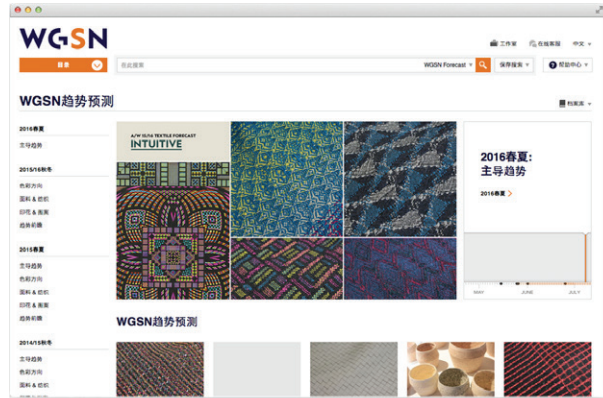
WGSN

工作室 在线客服 中文

目录

在此搜索

WGSN Forecast

保存搜索

帮助中心

WGSN趋势预测

档案库

2016春夏

主导趋势

2015/16秋冬

色彩方向

面料 & 纱线

印花 & 图案

趋势前瞻

2015春夏

主导趋势

色彩方向

面料 & 纱线

印花 & 图案

趋势前瞻

2014/15秋冬

主导趋势

色彩方向

面料 & 纱线

印花 & 图案

A/W 15/16 TEXTILE FORECAST

INTUITIVE

2016春夏:
主导趋势

2016春夏

MAY JUNE JULY

WGSN趋势预测